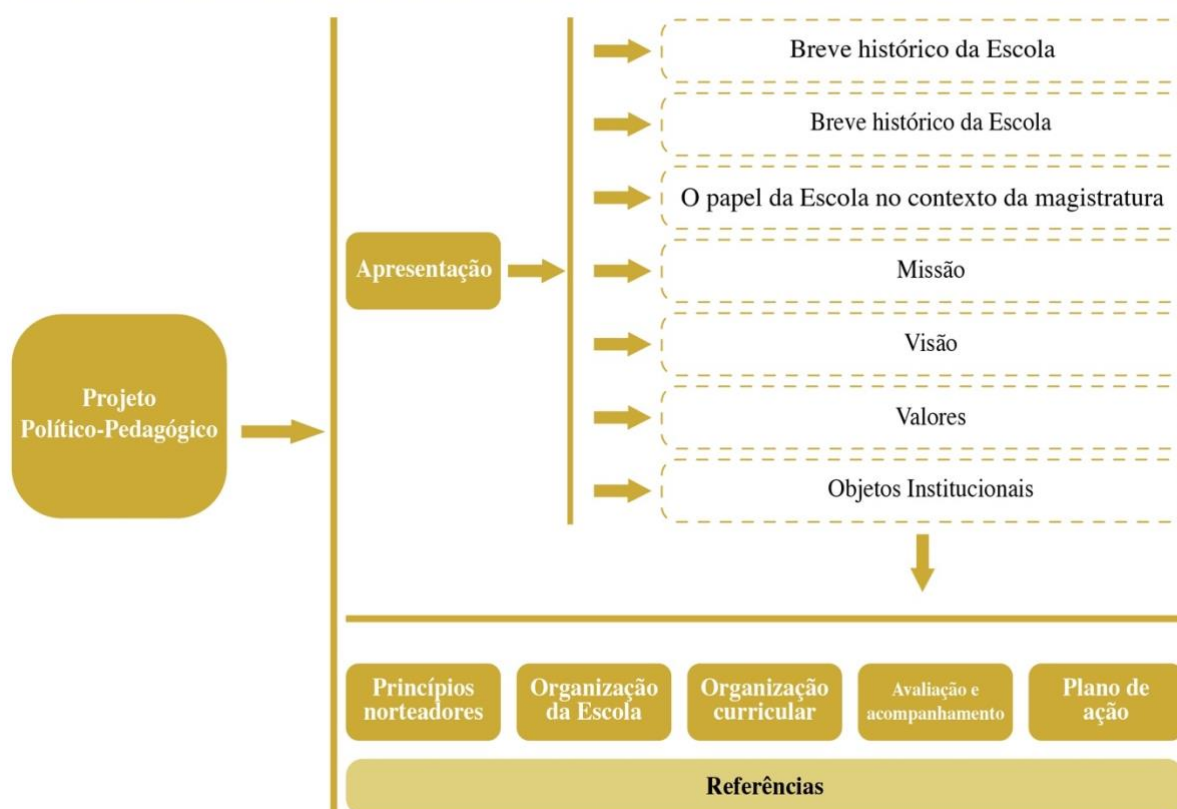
Projeto Político-Pedagógico

Apresentação

Breve histórico da Escola

Breve histórico da Escola

O papel da Escola no contexto da magistratura

Missão

Visão

Valores

Objetos Institucionais

Princípios norteadores

Organização da Escola

Organização curricular

Avaliação e acompanhamento

Plano de ação

Referências